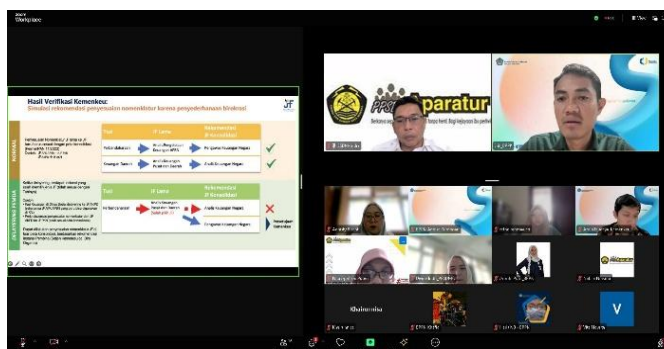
Hasil Verifikasi Kemenkeu:
Simulasi rekomendasi penyesuaian nomenklatur karena penyederhanaan birokrasi

| Tipe | JF Lama | Rekomendasi JF Kesetaraan | |
|---|---|---|---|
| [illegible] | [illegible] | Pengelola Keuangan Negara | ✓ |
| Keuangan Daerah | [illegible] | Analis Keuangan Negara | ✓ |

| Tipe | JF Lama | Rekomendasi JF Kesetaraan | |
|---|---|---|---|
| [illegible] | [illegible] | Analis Keuangan Negara | ✗ |
| | | Pengelola Keuangan Negara | |

Aparatur

Khairunnisa

V